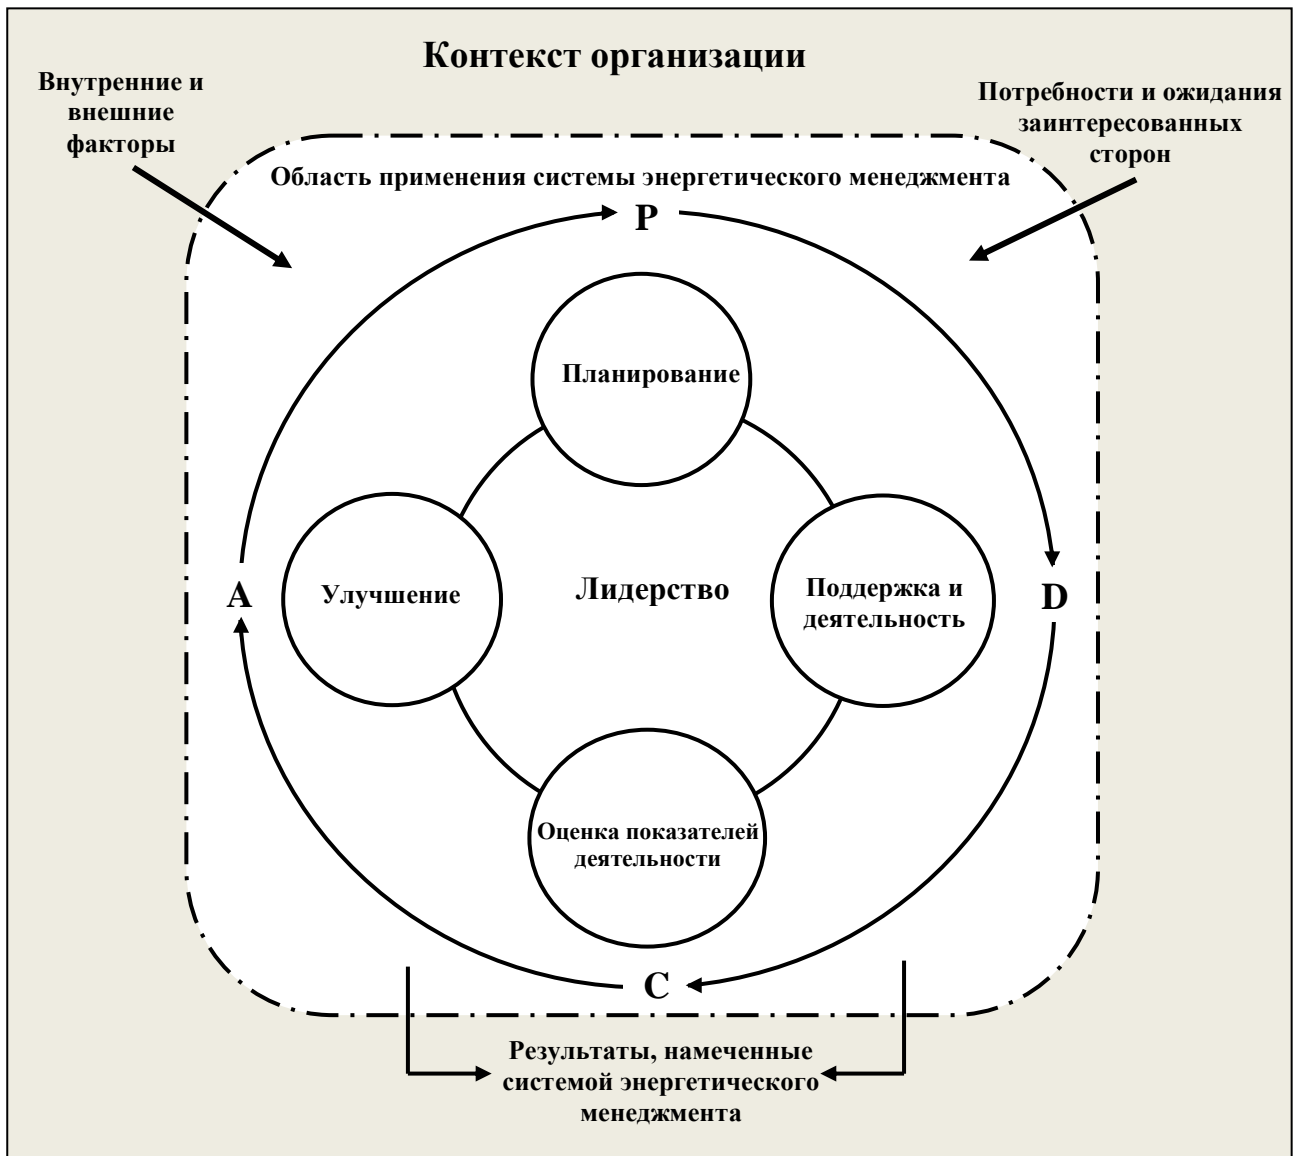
Контекст организации

Внутренние и внешние факторы

Потребности и ожидания заинтересованных сторон

Область применения системы энергетического менеджмента

P

Планирование

A

Улучшение

Лидерство

Поддержка и деятельность

D

Оценка показателей деятельности

C

Результаты, намеченные системой энергетического менеджмента